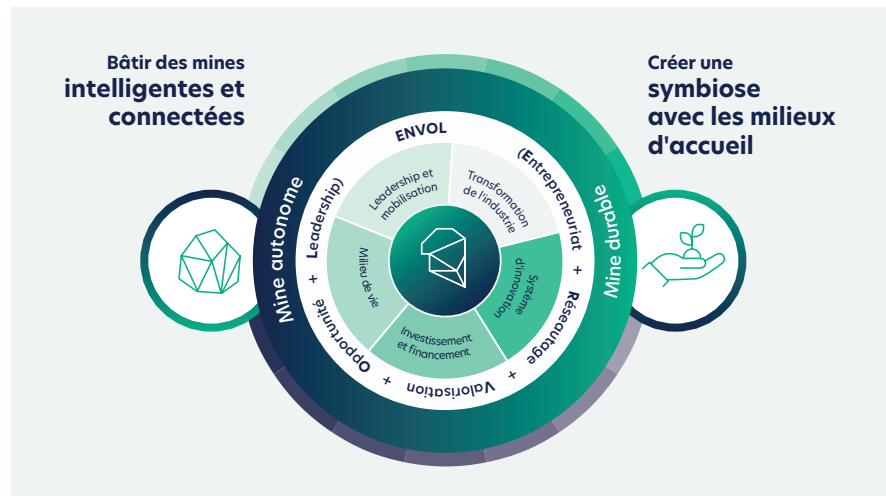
Bâtir des mines
intelligentes et connectées

Créer une
symbiose avec les milieux d'accueil

Mine autonome

Mine durable

ENVOL

(Entrepreneuriat + Réseautage + Valorisation + Opportunité + Leadership)

Leadership et mobilisation

Transformation de l'industrie

Système d'innovation

Investissement et financement

Milieu de vie